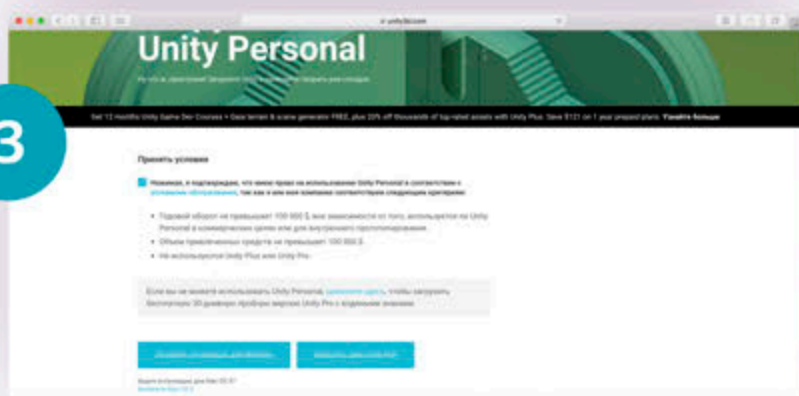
unity3d.com

Unity Personal

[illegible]

3

Get 12 months Unity Game Dev Courses + Gaia terrain & scene generator FREE, plus 20% off thousands of top-rated assets with Unity Plus. Save $121 on 1 year prepaid plans. Узнайте больше

Принять условия

Нажимая, я подтверждаю, что имею право на использование Unity Personal в соответствии с условиями обслуживания, так как я или моя компания соответствуем следующим критериям:

- Годовой оборот не превышает 100 000 $ вне зависимости от того, используется ли Unity Personal в коммерческих целях или для внутреннего прототипирования.
- Объем привлеченных средств не превышает 100 000 $.
- Не используются Unity Plus или Unity Pro.

Если вы не можете использовать Unity Personal, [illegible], чтобы загрузить бесплатную 30-дневную пробную версию Unity Pro с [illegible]

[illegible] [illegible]

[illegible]
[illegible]